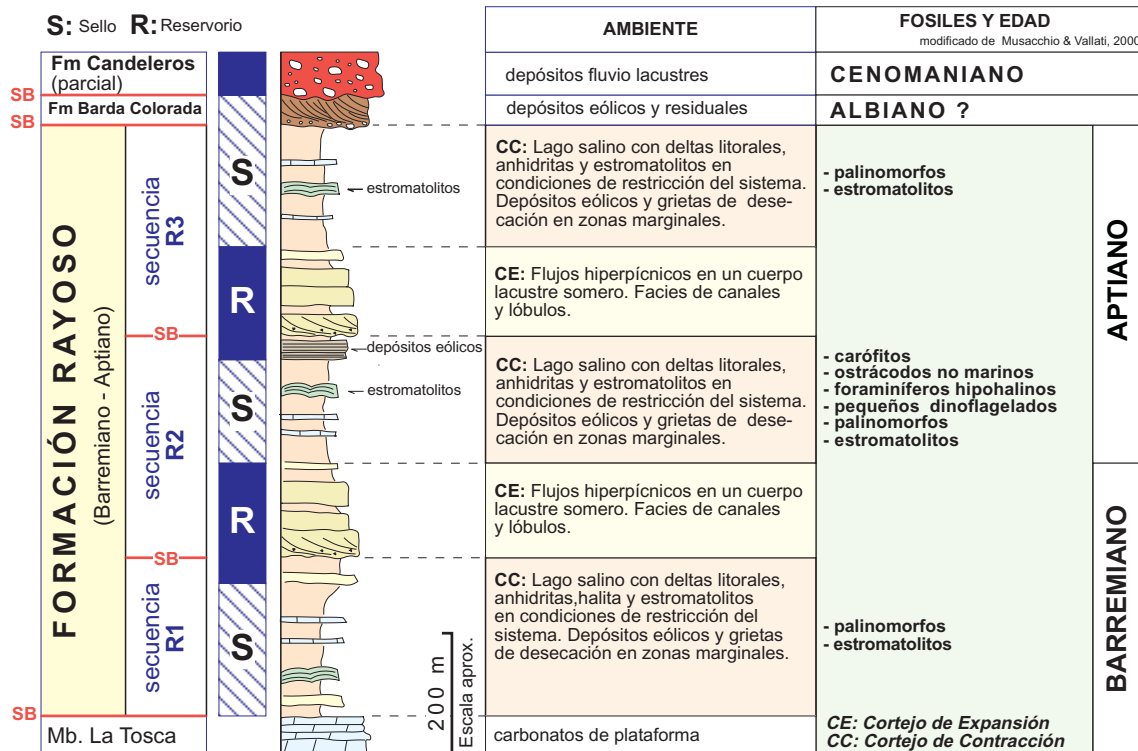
S: Sello R: Reservorio

Fm Candeleros (parcial)

SB

Fm Barda Colorada

SB

FORMACIÓN RAYOSO (Barremiano - Aptiano)

secuencia R3

SB

secuencia R2

SB

secuencia R1

SB

Mb. La Tosca

S

R

S

R

S

estromatolitos

depósitos eólicos

estromatolitos

200 m

Escala aprox.

| AMBIENTE | FOSILES Y EDAD modificado de Musacchio & Vallati, 2000 |
|---|---|
| depósitos fluvio lacustres | CENOMANIANO |
| depósitos eólicos y residuales | ALBIANO ? |
| CC: Lago salino con deltas litorales, anhidritas y estromatolitos en condiciones de restricción del sistema. Depósitos eólicos y grietas de desecación en zonas marginales. | - palinomorfos - estromatolitos |
| CE: Flujos hiperpícnicos en un cuerpo lacustre somero. Facies de canales y lóbulos. | |
| CC: Lago salino con deltas litorales, anhidritas y estromatolitos en condiciones de restricción del sistema. Depósitos eólicos y grietas de desecación en zonas marginales. | - carófitos - ostrácodos no marinos - foraminíferos hipohalinos - pequeños dinoflagelados - palinomorfos - estromatolitos |
| CE: Flujos hiperpícnicos en un cuerpo lacustre somero. Facies de canales y lóbulos. | |
| CC: Lago salino con deltas litorales, anhidritas,halita y estromatolitos en condiciones de restricción del sistema. Depósitos eólicos y grietas de desecación en zonas marginales. | - palinomorfos - estromatolitos |
| carbonatos de plataforma | CE: Cortejo de Expansión CC: Cortejo de Contracción |

APTIANO

BARREMIANO